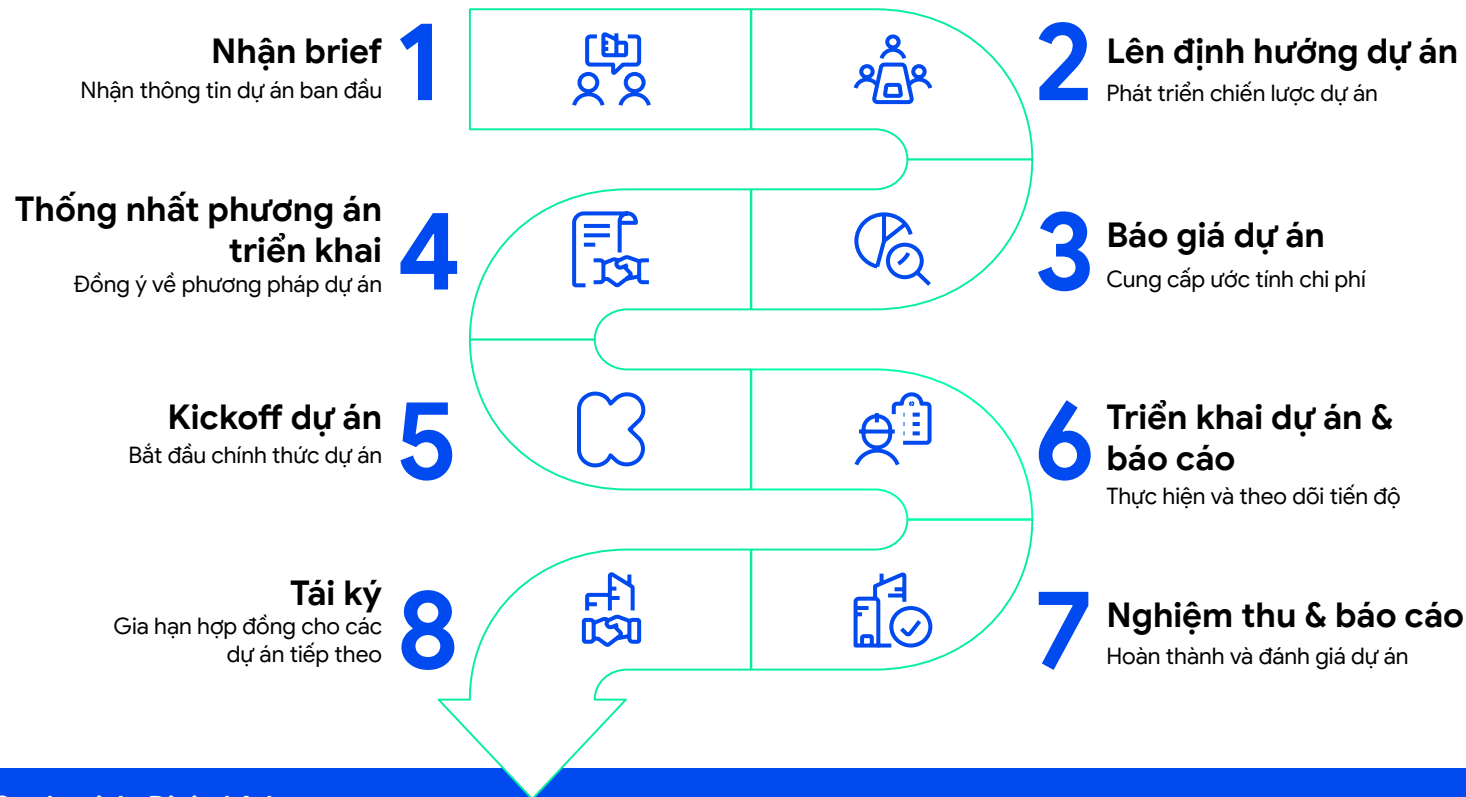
1
Nhận brief
Nhận thông tin dự án ban đầu

2
Lên định hướng dự án
Phát triển chiến lược dự án

4
Thống nhất phương án triển khai
Đồng ý về phương pháp dự án

3
Báo giá dự án
Cung cấp ước tính chi phí

5
Kickoff dự án
Bắt đầu chính thức dự án

6
Triển khai dự án & báo cáo
Thực hiện và theo dõi tiến độ

8
Tái ký
Gia hạn hợp đồng cho các dự án tiếp theo

7
Nghiệm thu & báo cáo
Hoàn thành và đánh giá dự án

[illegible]